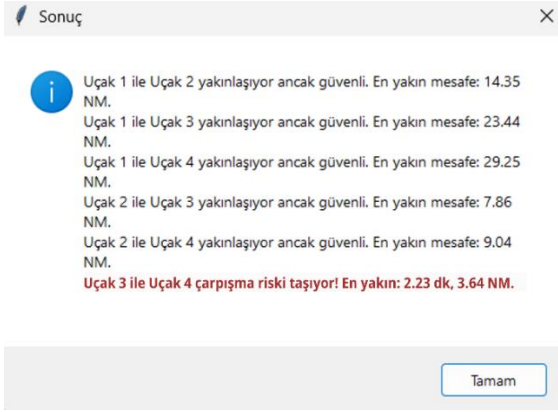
Sonuç

Uçak 1 ile Uçak 2 yakınlaşıyor ancak güvenli. En yakın mesafe: 14.35 NM.
Uçak 1 ile Uçak 3 yakınlaşıyor ancak güvenli. En yakın mesafe: 23.44 NM.
Uçak 1 ile Uçak 4 yakınlaşıyor ancak güvenli. En yakın mesafe: 29.25 NM.
Uçak 2 ile Uçak 3 yakınlaşıyor ancak güvenli. En yakın mesafe: 7.86 NM.
Uçak 2 ile Uçak 4 yakınlaşıyor ancak güvenli. En yakın mesafe: 9.04 NM.
Uçak 3 ile Uçak 4 çarpışma riski taşıyor! En yakın: 2.23 dk, 3.64 NM.

Tamam